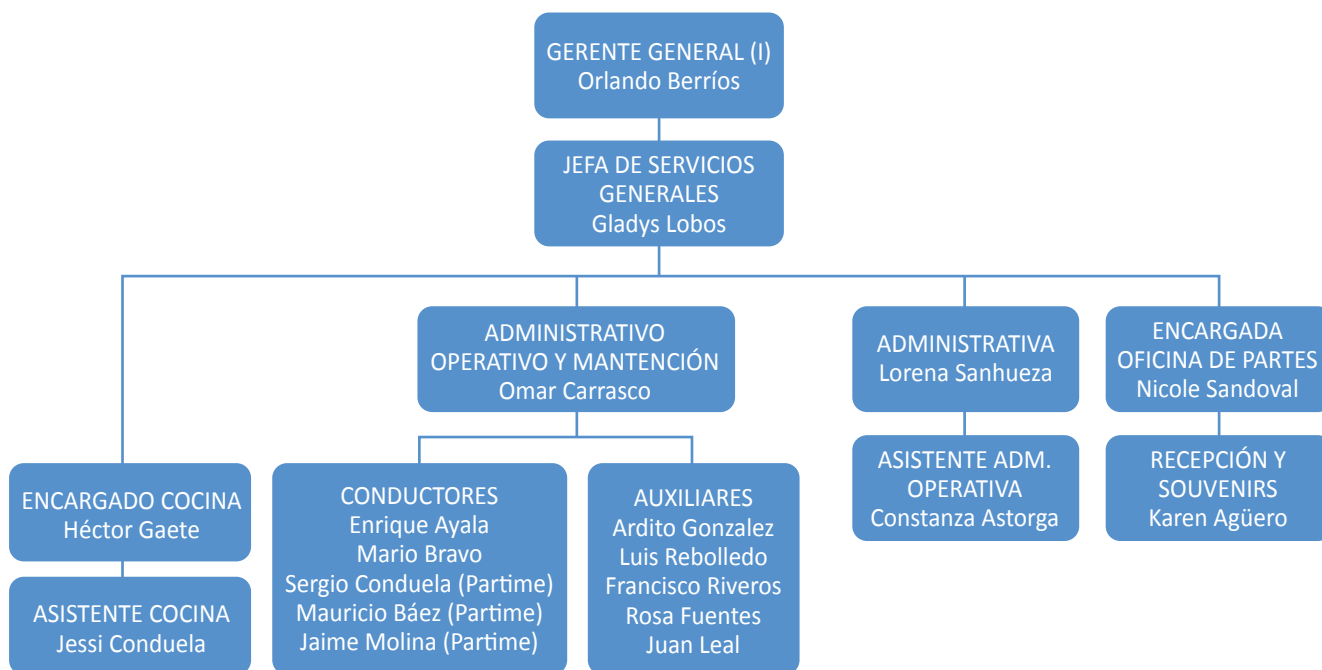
GERENTE GENERAL (I)
Orlando Berríos

JEFA DE SERVICIOS GENERALES
Gladys Lobos

ADMINISTRATIVO OPERATIVO Y MANTENCIÓN
Omar Carrasco

ADMINISTRATIVA
Lorena Sanhueza

ENCARGADA OFICINA DE PARTES
Nicole Sandoval

ENCARGADO COCINA
Héctor Gaete

CONDUCTORES
Enrique Ayala
Mario Bravo
Sergio Conduela (Partime)
Mauricio Báez (Partime)
Jaime Molina (Partime)

AUXILIARES
Ardito Gonzalez
Luis Rebolledo
Francisco Riveros
Rosa Fuentes
Juan Leal

ASISTENTE ADM. OPERATIVA
Constanza Astorga

RECEPCIÓN Y SOUVENIRS
Karen Agüero

ASISTENTE COCINA
Jessi Conduela